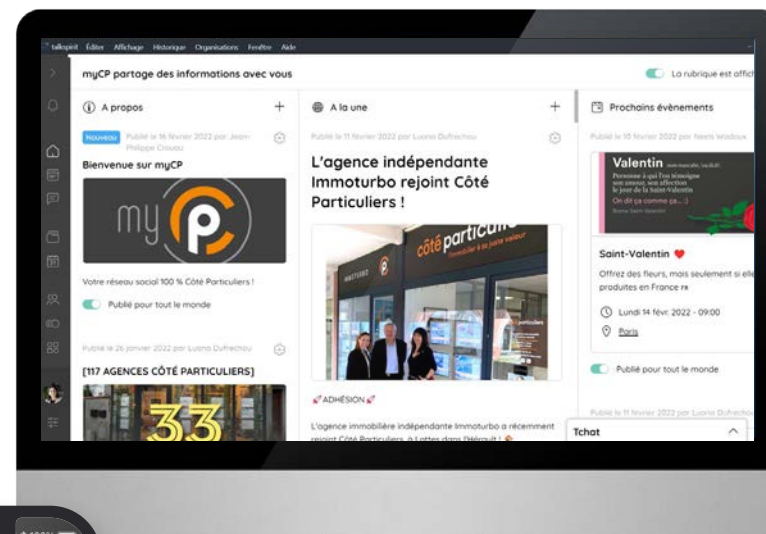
talkspirit Éditer Affichage Historique Organisations Fenêtre Aide

myCP partage des informations avec vous

La rubrique est affic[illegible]

A propos

Nouveau Publié le 16 février 2022 par Jean-Philippe Crouau

Bienvenue sur myCP

my P

Votre réseau social 100 % Côté Particuliers !

Publié pour tout le monde

Publié le 26 janvier 2022 par Luana Dufrechou

[117 AGENCES CÔTÉ PARTICULIERS]

33

A la une

Publié le 11 février 2022 par Luana Dufrechou

L'agence indépendante Immoturbo rejoint Côté Particuliers !

côté particuli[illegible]

ADHÉSION

L'agence immobilière indépendante Immoturbo a récemment rejoint Côté Particuliers, à Lattes dans l'Hérault !

Prochains évènements

Publié le 10 février 2022 par Naels Wadoux

Valentin

Saint-Valentin

Offrez des fleurs, mais seulement si elle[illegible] produites en France

Lundi 14 févr. 2022 - 09:00

Paris

Publié pour tout le monde

Publié le 11 février 2022 par Luana Dufrechou

Tchat